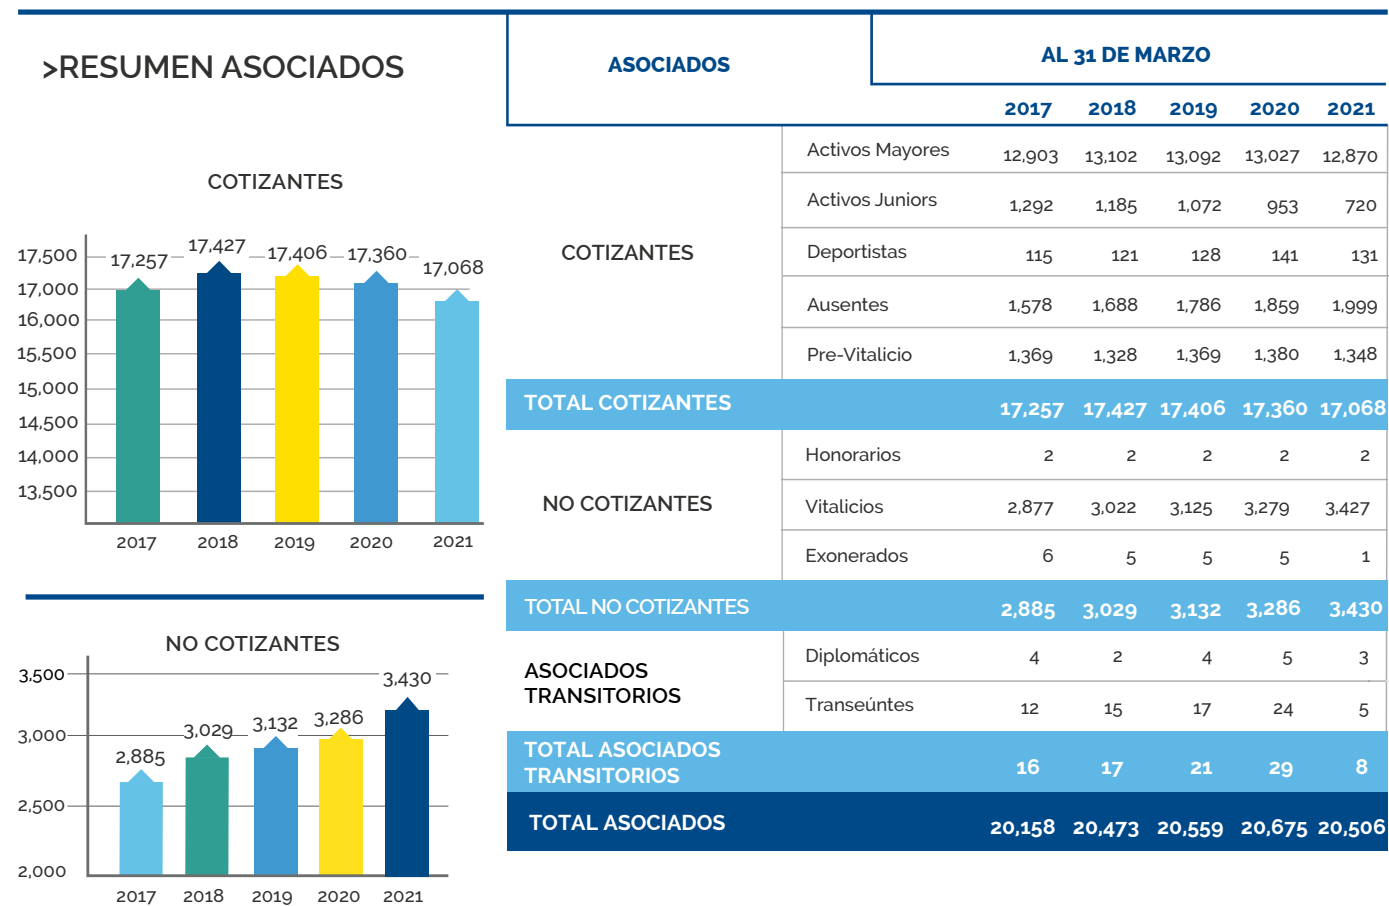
>RESUMEN ASOCIADOS

COTIZANTES

17,500
17,000
16,000
15,500
15,000
14,500
14,000
13,500

17,257
17,427
17,406
17,360
17,068

2017 2018 2019 2020 2021

NO COTIZANTES

3,500
3,000
2,500
2,000

2,885
3,029
3,132
3,286
3,430

2017 2018 2019 2020 2021

| ASOCIADOS | | AL 31 DE MARZO | | | | |
|---|---|---|---|---|---|---|
| | | 2017 | 2018 | 2019 | 2020 | 2021 |
| COTIZANTES | Activos Mayores | 12,903 | 13,102 | 13,092 | 13,027 | 12,870 |
| | Activos Juniors | 1,292 | 1,185 | 1,072 | 953 | 720 |
| | Deportistas | 115 | 121 | 128 | 141 | 131 |
| | Ausentes | 1,578 | 1,688 | 1,786 | 1,859 | 1,999 |
| | Pre-Vitalicio | 1,369 | 1,328 | 1,369 | 1,380 | 1,348 |
| TOTAL COTIZANTES | | 17,257 | 17,427 | 17,406 | 17,360 | 17,068 |
| NO COTIZANTES | Honorarios | 2 | 2 | 2 | 2 | 2 |
| | Vitalicios | 2,877 | 3,022 | 3,125 | 3,279 | 3,427 |
| | Exonerados | 6 | 5 | 5 | 5 | 1 |
| TOTAL NO COTIZANTES | | 2,885 | 3,029 | 3,132 | 3,286 | 3,430 |
| ASOCIADOS TRANSITORIOS | Diplomáticos | 4 | 2 | 4 | 5 | 3 |
| | Transeúntes | 12 | 15 | 17 | 24 | 5 |
| TOTAL ASOCIADOS TRANSITORIOS | | 16 | 17 | 21 | 29 | 8 |
| TOTAL ASOCIADOS | | 20,158 | 20,473 | 20,559 | 20,675 | 20,506 |